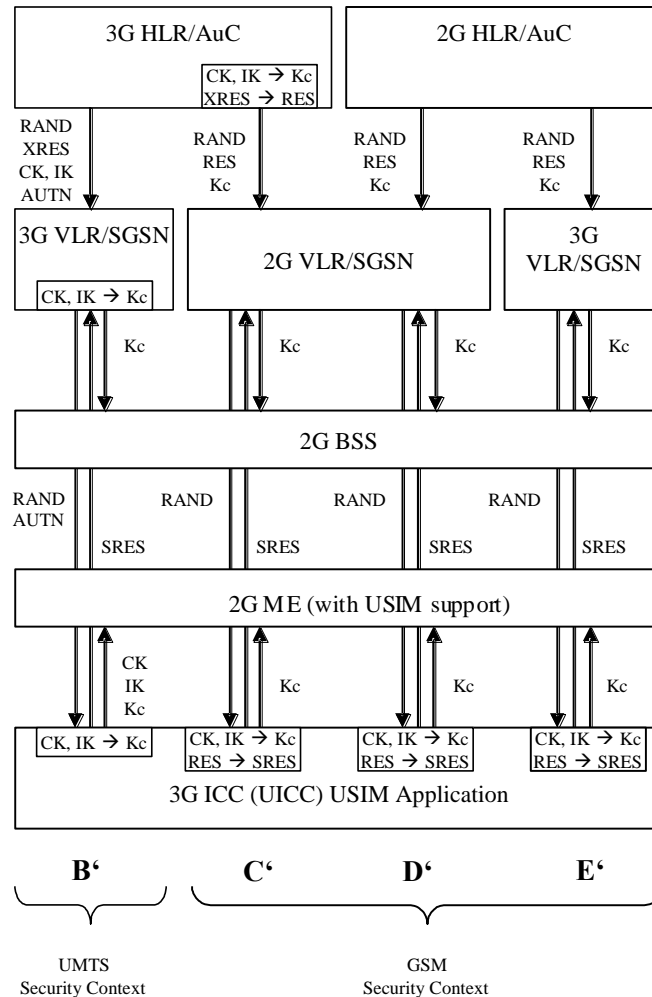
3G HLR/AuC

CK, IK → Kc
XRES → RES

2G HLR/AuC

RAND
XRES
CK, IK
AUTN

RAND
RES
Kc

RAND
RES
Kc

RAND
RES
Kc

3G VLR/SGSN

CK, IK → Kc

2G VLR/SGSN

3G
VLR/SGSN

Kc

Kc

Kc

Kc

2G BSS

RAND
AUTN

SRES

RAND

SRES

RAND

SRES

RAND

SRES

2G ME (with USIM support)

CK
IK
Kc

Kc

Kc

Kc

CK, IK → Kc

CK, IK → Kc
RES → SRES

CK, IK → Kc
RES → SRES

CK, IK → Kc
RES → SRES

3G ICC (UICC) USIM Application

B‘

C‘

D‘

E‘

UMTS
Security Context

GSM
Security Context